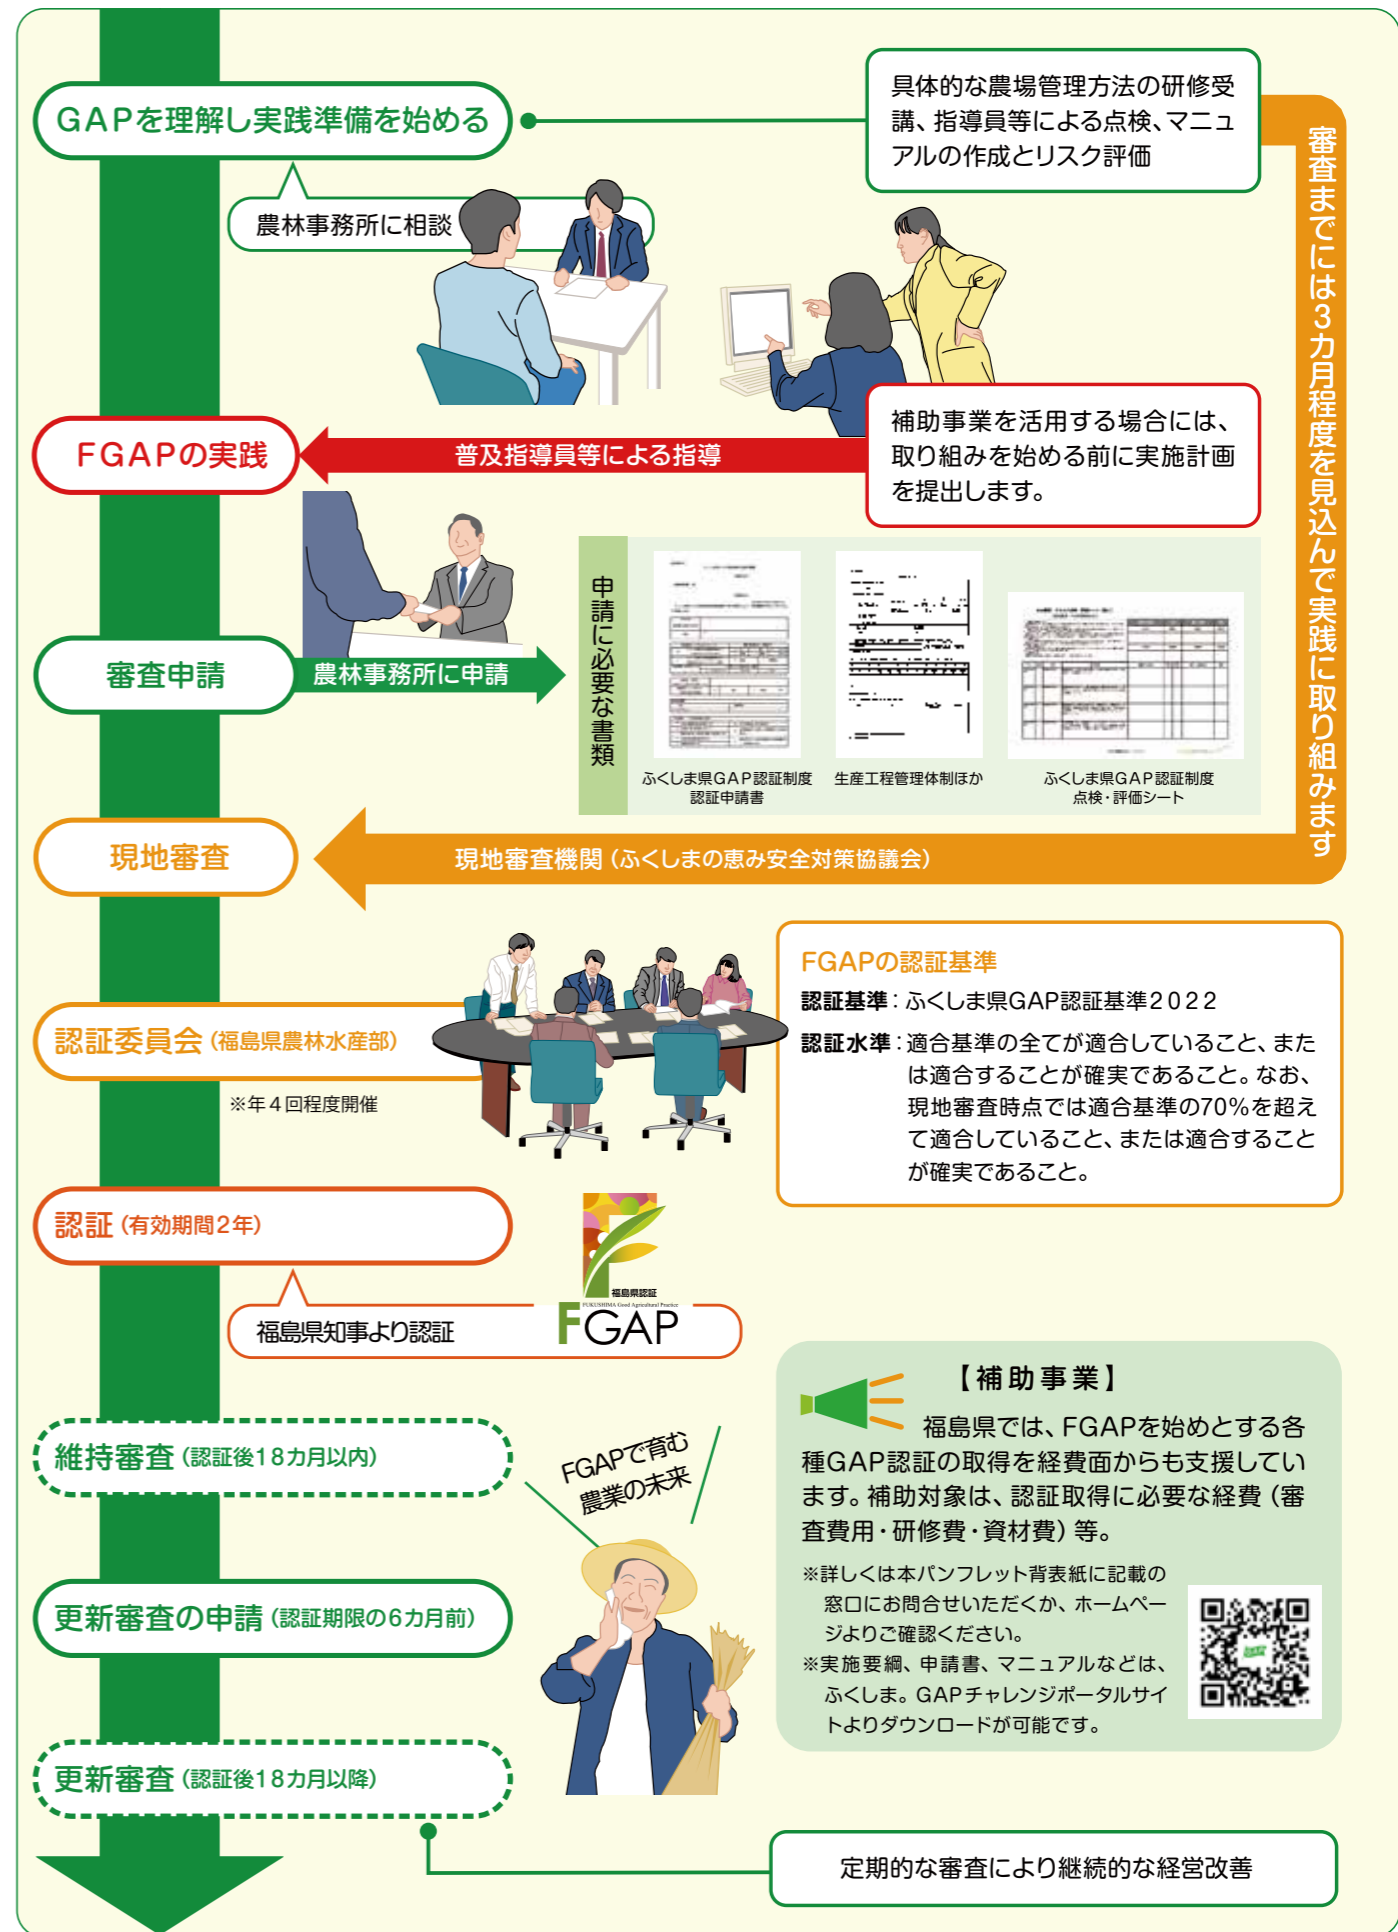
GAPを理解し実践準備を始める

具体的な農場管理方法の研修受講、指導員等による点検、マニュアルの作成とリスク評価

審査までには3カ月程度を見込んで実践に取り組みます

農林事務所に相談

FGAPの実践

普及指導員等による指導

補助事業を活用する場合には、取り組みを始める前に実施計画を提出します。

審査申請

農林事務所に申請

申請に必要な書類

ふくしま県GAP認証制度 認証申請書

生産工程管理体制ほか

ふくしま県GAP認証制度 点検・評価シート

現地審査

現地審査機関（ふくしまの恵み安全対策協議会）

FGAPの認証基準

認証基準：ふくしま県GAP認証基準2022

認証水準：適合基準の全てが適合していること、または適合することが確実であること。なお、現地審査時点では適合基準の70%を超えて適合していること、または適合することが確実であること。

認証委員会（福島県農林水産部）

※年４回程度開催

認証（有効期間2年）

福島県知事より認証

福島県認証 FUKUSHIMA Good Agricultural Practice FGAP

【補助事業】

福島県では、FGAPを始めとする各種GAP認証の取得を経費面からも支援しています。補助対象は、認証取得に必要な経費（審査費用・研修費・資材費）等。

※詳しくは本パンフレット背表紙に記載の窓口にお問合せいただくか、ホームページよりご確認ください。

※実施要綱、申請書、マニュアルなどは、ふくしま。GAPチャレンジポータルサイトよりダウンロードが可能です。

維持審査（認証後18カ月以内）

FGAPで育む農業の未来

更新審査の申請（認証期限の6カ月前）

更新審査（認証後18カ月以降）

定期的な審査により継続的な経営改善